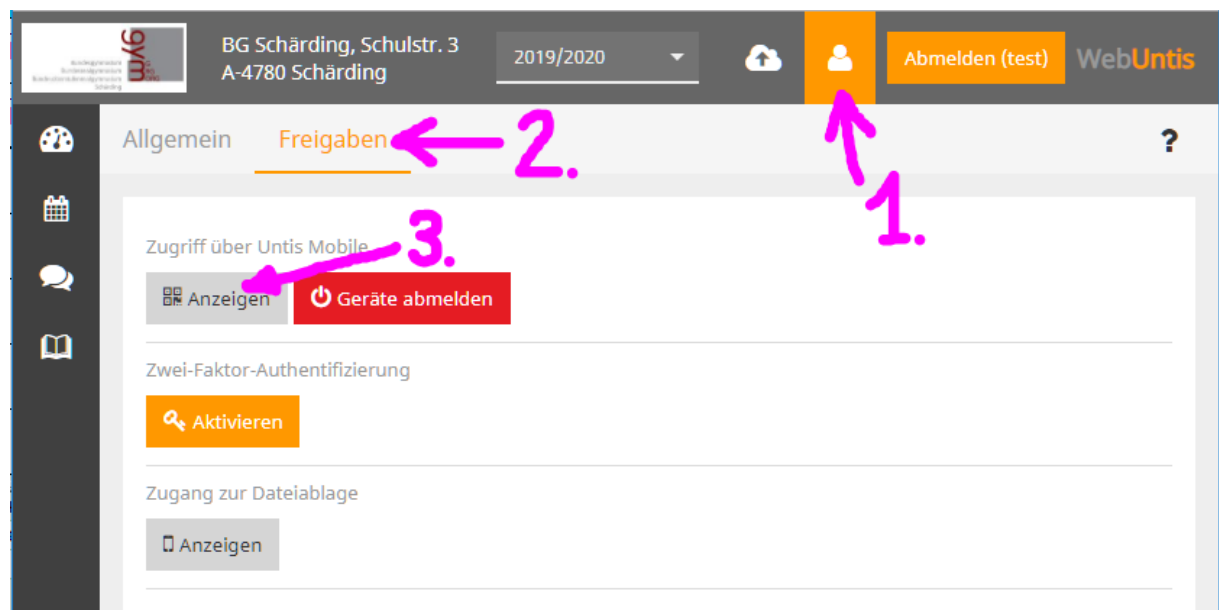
gym
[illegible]

BG Schärding, Schulstr. 3
A-4780 Schärding

2019/2020

Abmelden (test)

WebUntis

Allgemein

Freigaben

2.

1.

?

Zugriff über Untis Mobile

3.

Anzeigen

Geräte abmelden

Zwei-Faktor-Authentifizierung

Aktivieren

Zugang zur Dateiablage

Anzeigen